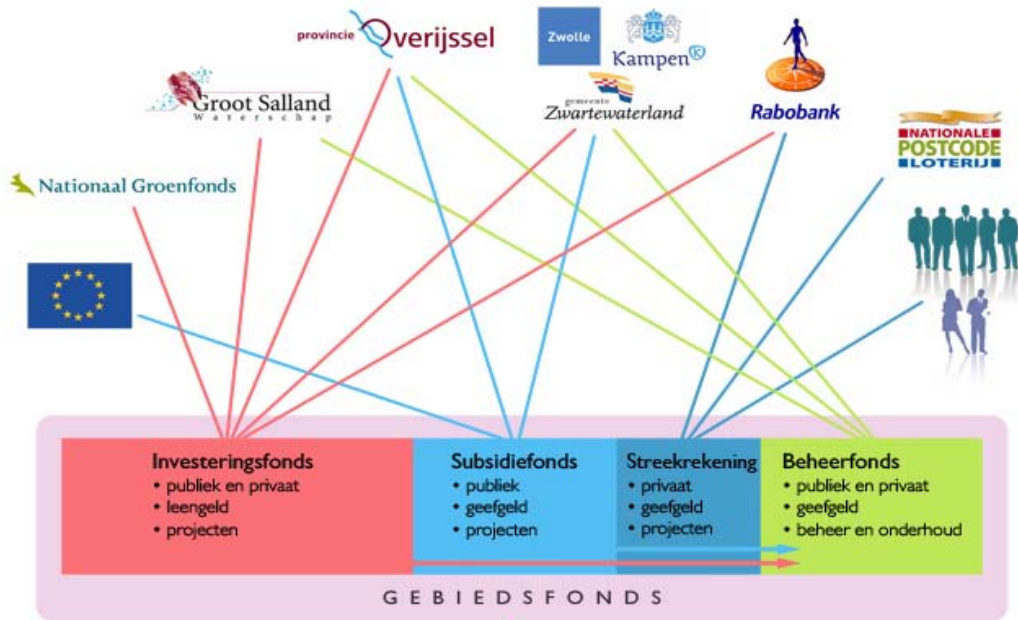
provincie Overijssel

Zwolle

Kampen

gemeente Zwartewaterland

Groot Salland Waterschap

Rabobank

Nationaal Groenfonds

NATIONALE POSTCODE LOTERIJ

Investeringsfonds
• publiek en privaat
• leengeld
• projecten

Subsidiefonds
• publiek
• geefgeld
• projecten

Streekrekening
• privaat
• geefgeld
• projecten

Beheerfonds
• publiek en privaat
• geefgeld
• beheer en onderhoud

GEBIEDSFONDS